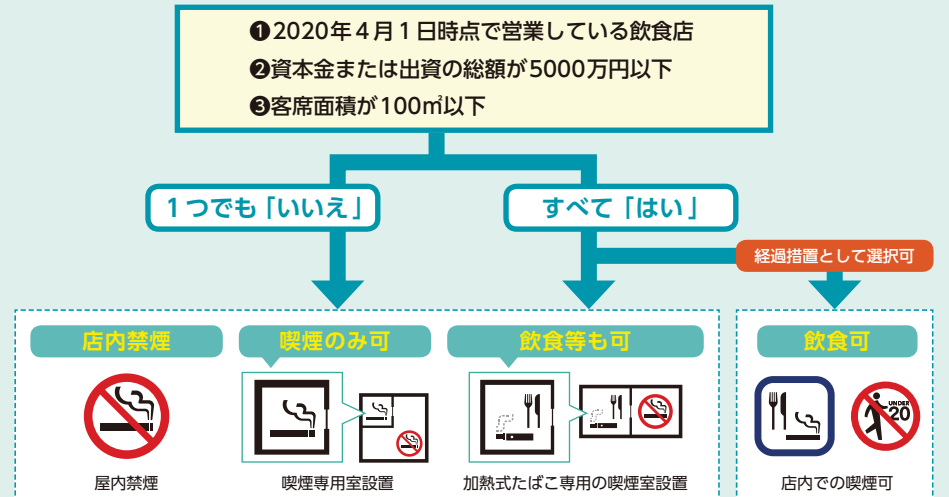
❶2020年４月１日時点で営業している飲食店
❷資本金または出資の総額が5000万円以下
❸客席面積が100㎡以下

１つでも「いいえ」

すべて「はい」

経過措置として選択可

店内禁煙

屋内禁煙

喫煙のみ可

喫煙専用室設置

飲食等も可

加熱式たばこ専用の喫煙室設置

飲食可

UNDER 20

店内での喫煙可